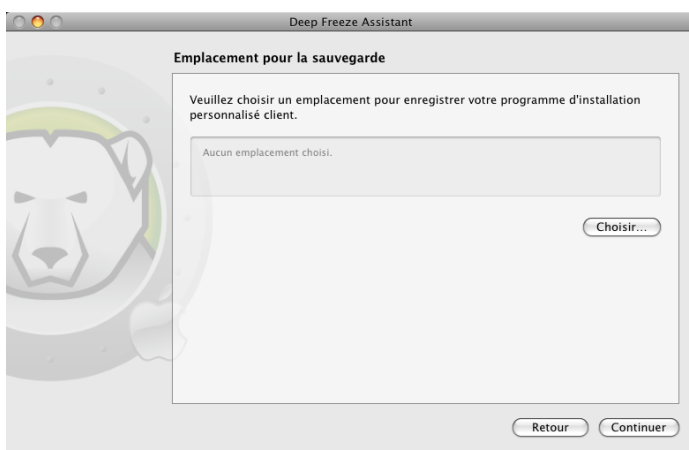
Deep Freeze Assistant

Emplacement pour la sauvegarde

Veuillez choisir un emplacement pour enregistrer votre programme d'installation personnalisé client.

Aucun emplacement choisi.

Choisir...

Retour

Continuer